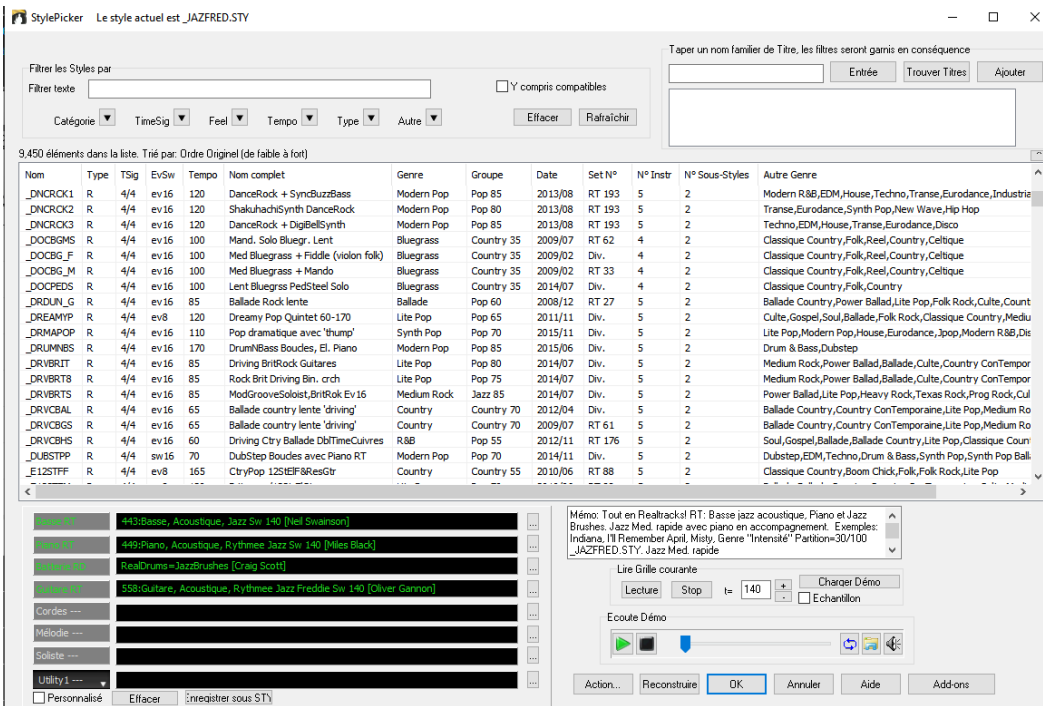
StylePicker Le style actuel est _JAZFRED.STY

Filtrer les Styles par
Filtrer texte
Y compris compatibles
Catégorie TimeSig Feel Tempo Type Autre
Effacer Rafraîchir

Taper un nom familier de Titre, les filtres seront garnis en conséquence
Entrée Trouver Titres Ajouter

9,450 éléments dans la liste. Trié par: Ordre Originel (de faible à fort)

| Nom | Type | TSig | EvSw | Tempo | Nom complet | Genre | Groupe | Date | Set N° | N° Instr | N° Sous-Styles | Autre Genre |
|---|---|---|---|---|---|---|---|---|---|---|---|---|
| _DNCRCK1 | R | 4/4 | ev16 | 120 | DanceRock + SyncBuzzBass | Modern Pop | Pop 85 | 2013/08 | RT 193 | 5 | 2 | Modern R&B,EDM,House,Techno,Transe,Eurodance,Industria |
| _DNCRCK2 | R | 4/4 | ev16 | 120 | ShakuhachiSynth DanceRock | Modern Pop | Pop 80 | 2013/08 | RT 193 | 5 | 2 | Transe,Eurodance,Synth Pop,New Wave,Hip Hop |
| _DNCRCK3 | R | 4/4 | ev16 | 120 | DanceRock + DigiBellSynth | Modern Pop | Pop 85 | 2013/08 | RT 193 | 5 | 2 | Techno,EDM,House,Transe,Eurodance,Disco |
| _DOCBGMS | R | 4/4 | ev16 | 100 | Mand. Solo Bluegr. Lent | Bluegrass | Country 35 | 2009/07 | RT 62 | 4 | 2 | Classique Country,Folk,Reel,Country,Celtique |
| _DOCBG_F | R | 4/4 | ev16 | 100 | Med Bluegrass + Fiddle (violon folk) | Bluegrass | Country 35 | 2009/02 | Div. | 4 | 2 | Classique Country,Folk,Reel,Country,Celtique |
| _DOCBG_M | R | 4/4 | ev16 | 100 | Med Bluegrass + Mando | Bluegrass | Country 35 | 2009/02 | RT 33 | 4 | 2 | Classique Country,Folk,Reel,Country,Celtique |
| _DOCPEDS | R | 4/4 | ev16 | 100 | Lent Bluegrss PedSteel Solo | Bluegrass | Country 35 | 2014/07 | Div. | 4 | 2 | Classique Country,Folk,Country |
| _DRDUN_G | R | 4/4 | ev16 | 85 | Ballade Rock lente | Ballade | Pop 60 | 2008/12 | RT 27 | 5 | 2 | Ballade Country,Power Ballad,Lite Pop,Folk Rock,Culte,Count |
| _DREAMYP | R | 4/4 | ev8 | 120 | Dreamy Pop Quintet 60-170 | Lite Pop | Pop 65 | 2011/11 | Div. | 5 | 2 | Culte,Gospel,Soul,Ballade,Folk Rock,Classique Country,Mediu |
| _DRMAPOP | R | 4/4 | ev16 | 110 | Pop dramatique avec 'thump' | Synth Pop | Pop 70 | 2015/11 | Div. | 5 | 2 | Lite Pop,Modern Pop,House,Eurodance,Jpop,Modern R&B,Dis |
| _DRUMNBS | R | 4/4 | ev16 | 170 | DrumNBass Boucles, El. Piano | Modern Pop | Pop 85 | 2015/06 | Div. | 5 | 2 | Drum & Bass,Dubstep |
| _DRVBRIT | R | 4/4 | ev16 | 85 | Driving BritRock Guitares | Lite Pop | Pop 80 | 2014/07 | Div. | 5 | 2 | Medium Rock,Power Ballad,Ballade,Culte,Country ConTempor |
| _DRVBRT8 | R | 4/4 | ev16 | 85 | Rock Brit Driving Bin. crch | Lite Pop | Pop 75 | 2014/07 | Div. | 5 | 2 | Medium Rock,Power Ballad,Ballade,Culte,Country ConTempor |
| _DRVBRTS | R | 4/4 | ev16 | 85 | ModGrooveSoloist,BritRok Ev16 | Medium Rock | Jazz 85 | 2014/07 | Div. | 5 | 2 | Power Ballad,Lite Pop,Heavy Rock,Texas Rock,Prog Rock,Cul |
| _DRVCBAL | R | 4/4 | ev16 | 65 | Ballade country lente 'driving' | Country | Country 70 | 2012/04 | Div. | 5 | 2 | Ballade Country,Country ConTemporaine,Lite Pop,Medium Ro |
| _DRVCBGS | R | 4/4 | ev16 | 65 | Ballade country lente 'driving' | Country | Country 70 | 2014/07 | RT 61 | 5 | 2 | Ballade Country,Country ConTemporaine,Lite Pop,Medium Ro |
| _DRVCBHS | R | 4/4 | ev16 | 60 | Driving Ctry Ballade DblTimeCuivres | R&B | Pop 55 | 2012/11 | RT 176 | 5 | 2 | Soul,Gospel,Ballade,Ballade Country,Lite Pop,Classique Coun |
| _DUBSTPP | R | 4/4 | sw16 | 70 | DubStep Boucles avec Piano RT | Modern Pop | Pop 70 | 2014/11 | Div. | 5 | 2 | Dubstep,EDM,Techno,Drum & Bass,Synth Pop,Synth Pop Ball |
| _E12STFF | R | 4/4 | ev8 | 165 | CtryPop 12StElF&ResGtr | Country | Country 55 | 2010/06 | RT 88 | 5 | 2 | Classique Country,Boom Chick,Folk,Folk Rock,Lite Pop |

Basse RT 443:Basse, Acoustique, Jazz Sw 140 [Neil Swainson]
Piano RT 449:Piano, Acoustique, Rythmee Jazz Sw 140 [Miles Black]
Batterie RD RealDrums=JazzBrushes [Craig Scott]
Guitare RT 558:Guitare, Acoustique, Rythmee Jazz Freddie Sw 140 [Oliver Gannon]
Cordes ---
Mélodie ---
Soliste ---
Utility1 ---
Personnalisé Effacer Enregistrer sous STY

Mémo: Tout en Realtracks! RT: Basse jazz acoustique, Piano et Jazz Brushes. Jazz Med. rapide avec piano en accompagnement. Exemples: Indiana, I'll Remember April, Misty. Genre "Intensité" Partition=30/100 _JAZFRED.STY. Jazz Med. rapide

Lire Grille courante
Lecture Stop t= 140 Charger Démo Echantillon

Ecoute Démo

Action... Reconstruire OK Annuler Aide Add-ons